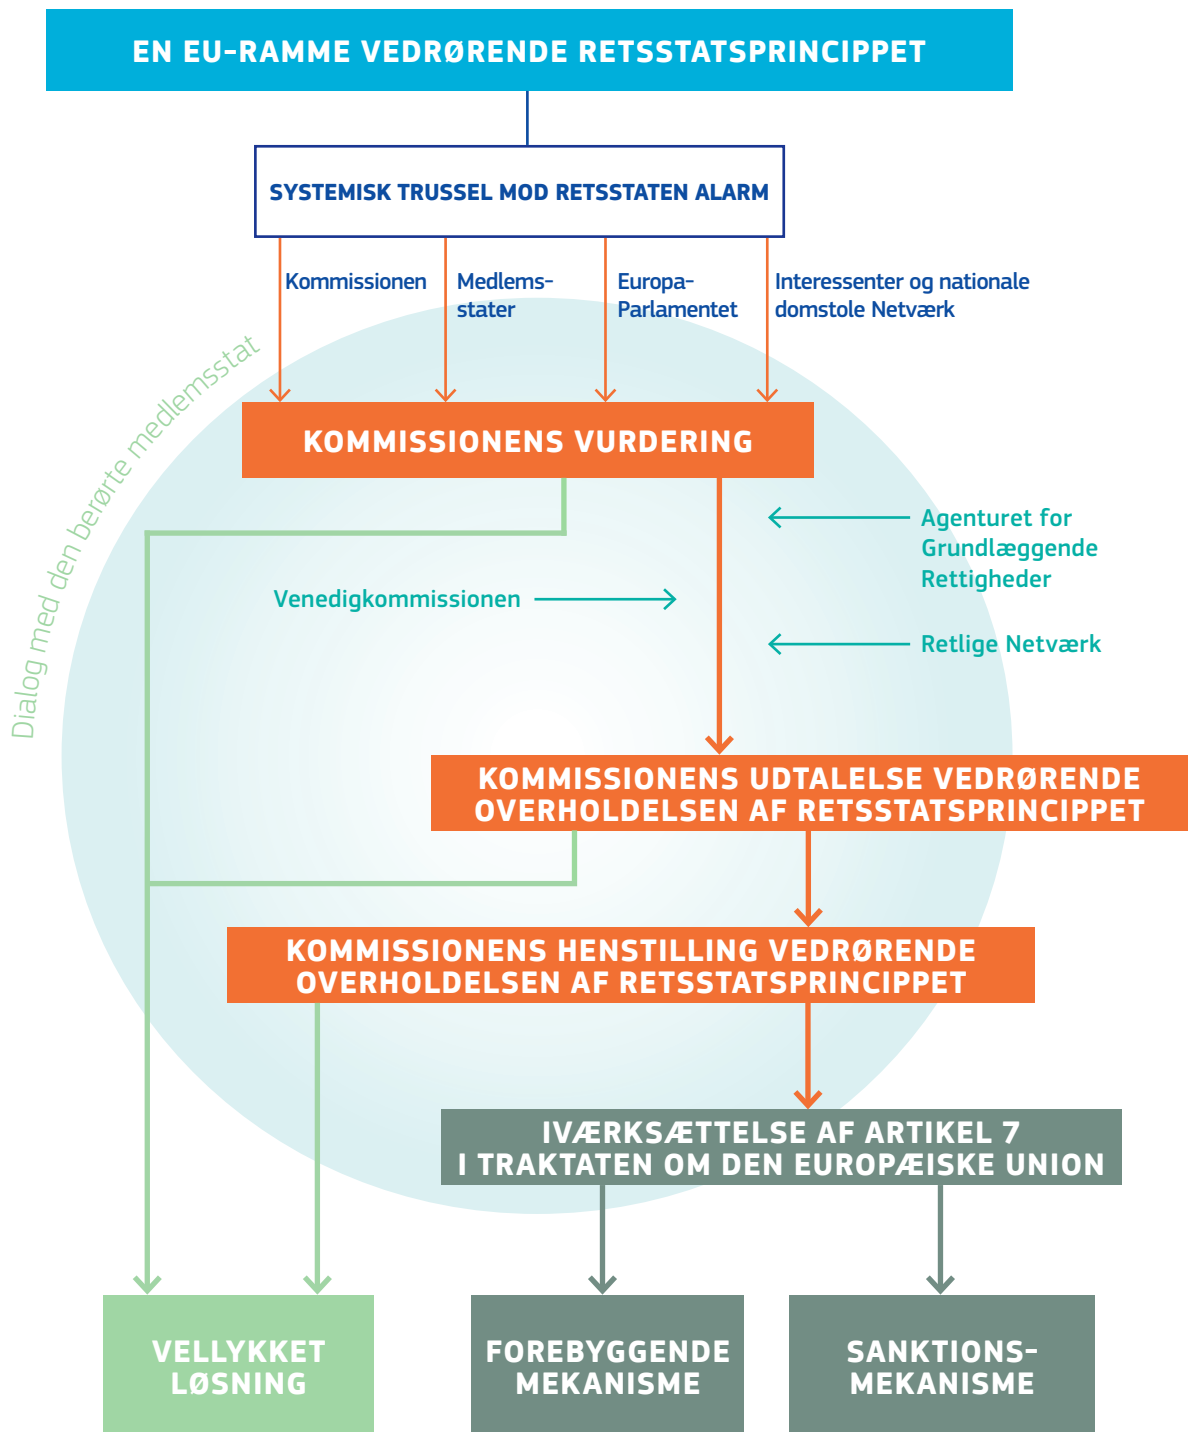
EN EU-RAMME VEDRØRENDE RETSSTATSPRINCIPPET

SYSTEMISK TRUSSEL MOD RETSSTATEN ALARM

Kommissionen

Medlemsstater

Europa-Parlamentet

Interessenter og nationale domstole Netværk

Dialog med den berørte medlemsstat

KOMMISSIONENS VURDERING

Agenturet for Grundlæggende Rettigheder

Venedigkommissionen

Retlige Netværk

KOMMISSIONENS UDTALELSE VEDRØRENDE OVERHOLDELSEN AF RETSSTATSPRINCIPPET

KOMMISSIONENS HENSTILLING VEDRØRENDE OVERHOLDELSEN AF RETSSTATSPRINCIPPET

IVÆRKSÆTTELSE AF ARTIKEL 7 I TRAKTATEN OM DEN EUROPÆISKE UNION

VELLYKKET LØSNING

FOREBYGGENDE MEKANISME

SANKTIONS-MEKANISME